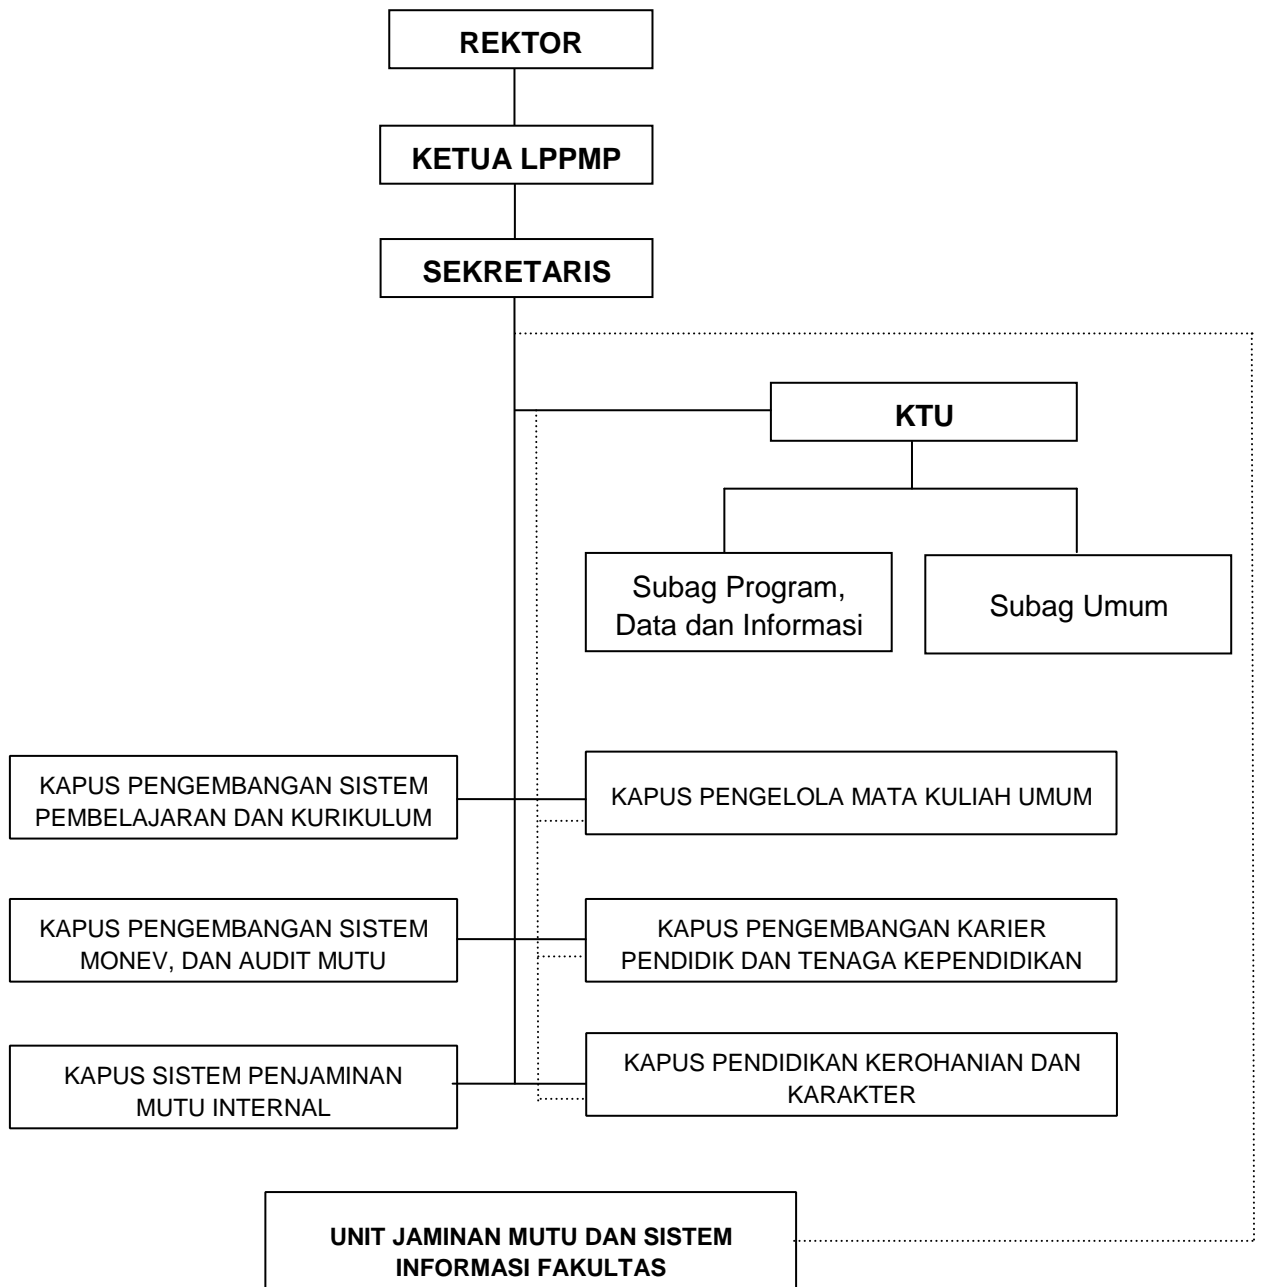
REKTOR

KETUA LPPMP

SEKRETARIS

KTU

Subag Program, Data dan Informasi

Subag Umum

KAPUS PENGEMBANGAN SISTEM PEMBELAJARAN DAN KURIKULUM

KAPUS PENGELOLA MATA KULIAH UMUM

KAPUS PENGEMBANGAN SISTEM MONEV, DAN AUDIT MUTU

KAPUS PENGEMBANGAN KARIER PENDIDIK DAN TENAGA KEPENDIDIKAN

KAPUS SISTEM PENJAMINAN MUTU INTERNAL

KAPUS PENDIDIKAN KEROHANIAN DAN KARAKTER

UNIT JAMINAN MUTU DAN SISTEM INFORMASI FAKULTAS